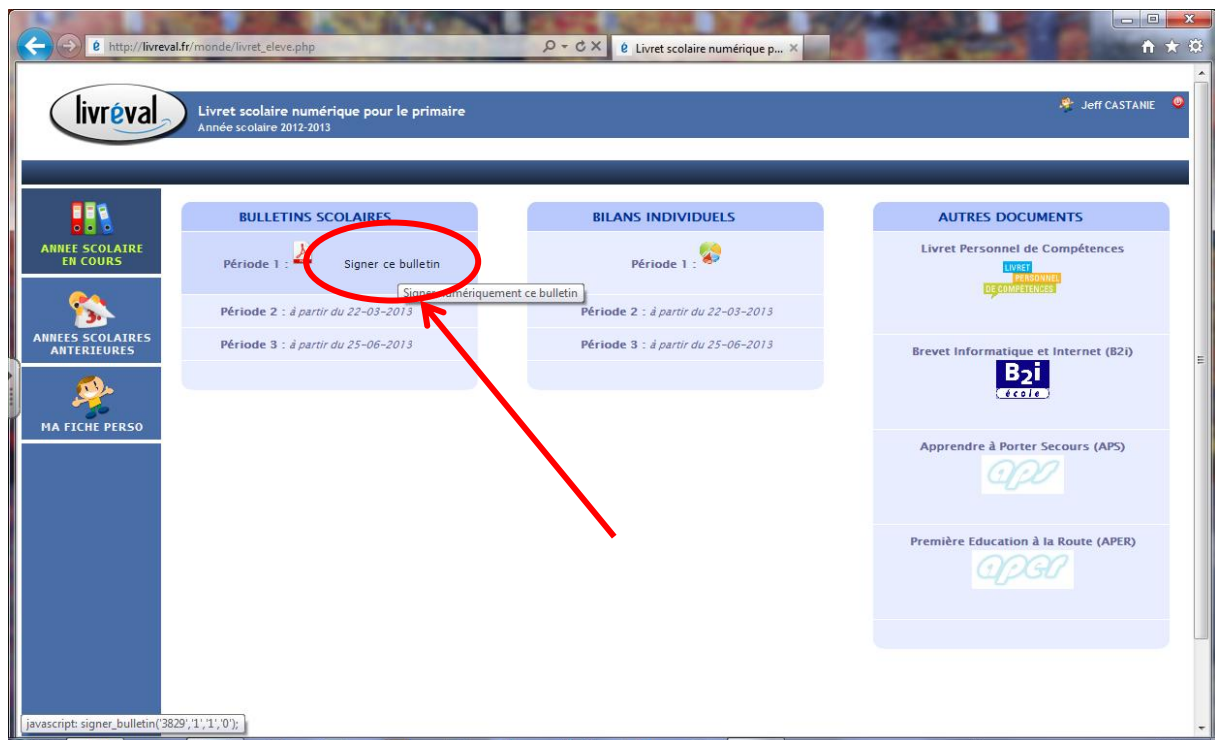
http://livreval.fr/monde/livret_eleve.php
Livret scolaire numérique p...

livréval
Livret scolaire numérique pour le primaire
Année scolaire 2012-2013

Jeff CASTANIE

ANNEE SCOLAIRE EN COURS

ANNEES SCOLAIRES ANTERIEURES

MA FICHE PERSO

BULLETINS SCOLAIRES

Période 1 : Signer ce bulletin

Signer numériquement ce bulletin

Période 2 : à partir du 22-03-2013

Période 3 : à partir du 25-06-2013

BILANS INDIVIDUELS

Période 1 :

Période 2 : à partir du 22-03-2013

Période 3 : à partir du 25-06-2013

AUTRES DOCUMENTS

Livret Personnel de Compétences

LIVRET PERSONNEL DE COMPÉTENCES

Brevet Informatique et Internet (B2i)

B2i école

Apprendre à Porter Secours (APS)

APS

Première Education à la Route (APER)

APER

javascript: signer_bulletin('3829','1','1','0');